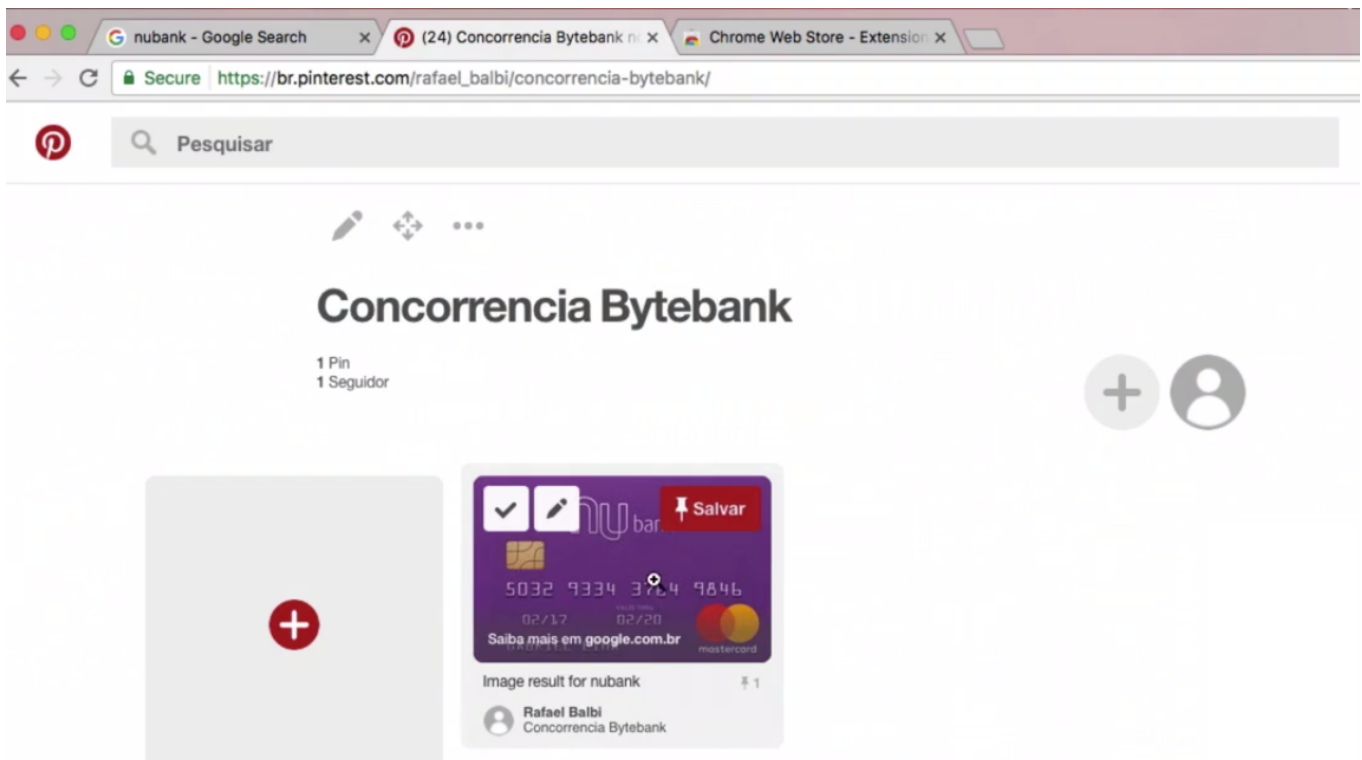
nubank - Google Search
(24) Concorrencia Bytebank n
Chrome Web Store - Extension

Secure https://br.pinterest.com/rafael_balbi/concorrencia-bytebank/

Pesquisar

Concorrencia Bytebank

1 Pin
1 Seguidor

Salvar
nu ban
5032 9334 3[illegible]4 9846
02/17 02/20
Saiba mais em google.com.br
mastercard

Image result for nubank
1

Rafael Balbi
Concorrencia Bytebank